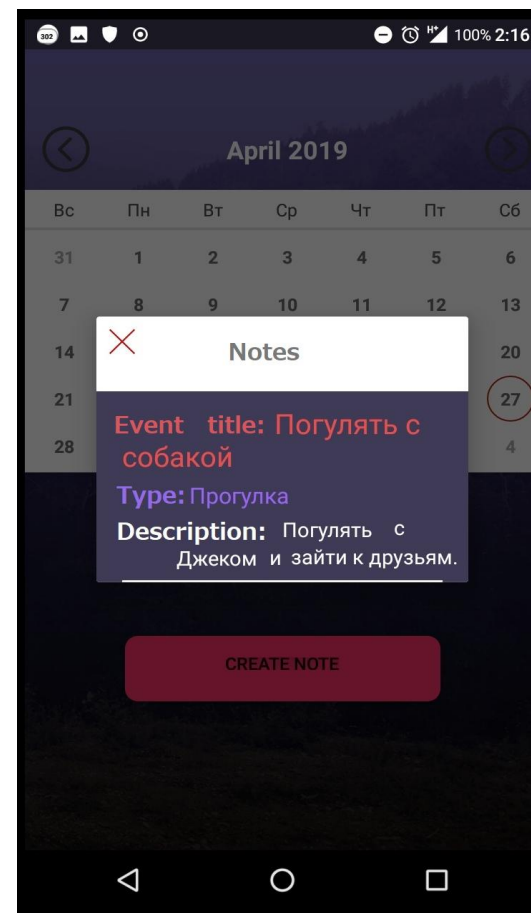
302 100% 2:16

April 2019

| Вс | Пн | Вт | Ср | Чт | Пт | Сб |
|---|---|---|---|---|---|---|
| 31 | 1 | 2 | 3 | 4 | 5 | 6 |
| 7 | 8 | 9 | 10 | 11 | 12 | 13 |
| 14 | | | | | | 20 |
| 21 | | | | | | 27 |
| 28 | | | | | | 4 |

Notes

Event title: Погулять с собакой

Type: Прогулка

Description: Погулять с Джеком и зайти к друзьям.

CREATE NOTE